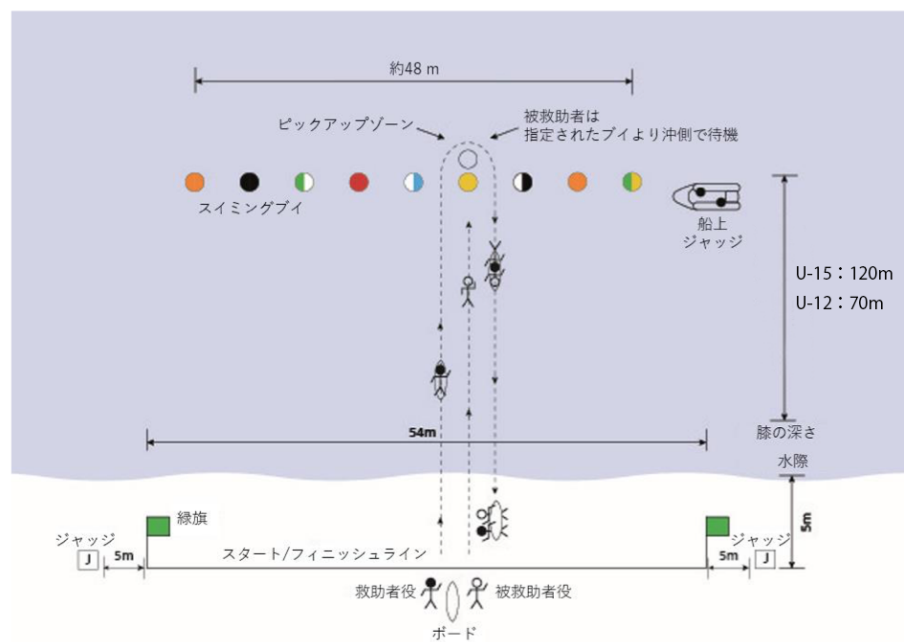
約48 m

ピックアップゾーン

被救助者は
指定されたブイより沖側で待機

スイミングブイ

船上
ジャッジ

U-15：120m
U-12：70m

54m

膝の深さ

水際

緑旗

ジャッジ
J
5m

スタート/フィニッシュライン

5m

ジャッジ
J

5m

救助者役

被救助者役

ボード